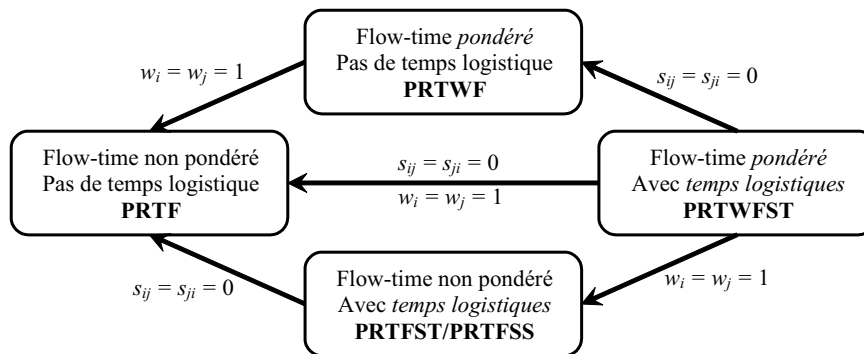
Flow-time *pondéré*
Pas de temps logistique
**PRTWF**

$w_i = w_j = 1$

$s_{ij} = s_{ji} = 0$

Flow-time non pondéré
Pas de temps logistique
**PRTF**

$s_{ij} = s_{ji} = 0$

$w_i = w_j = 1$

Flow-time *pondéré*
Avec *temps logistiques*
**PRTWFST**

$s_{ij} = s_{ji} = 0$

$w_i = w_j = 1$

Flow-time non pondéré
Avec *temps logistiques*
**PRTFST/PRTFSS**